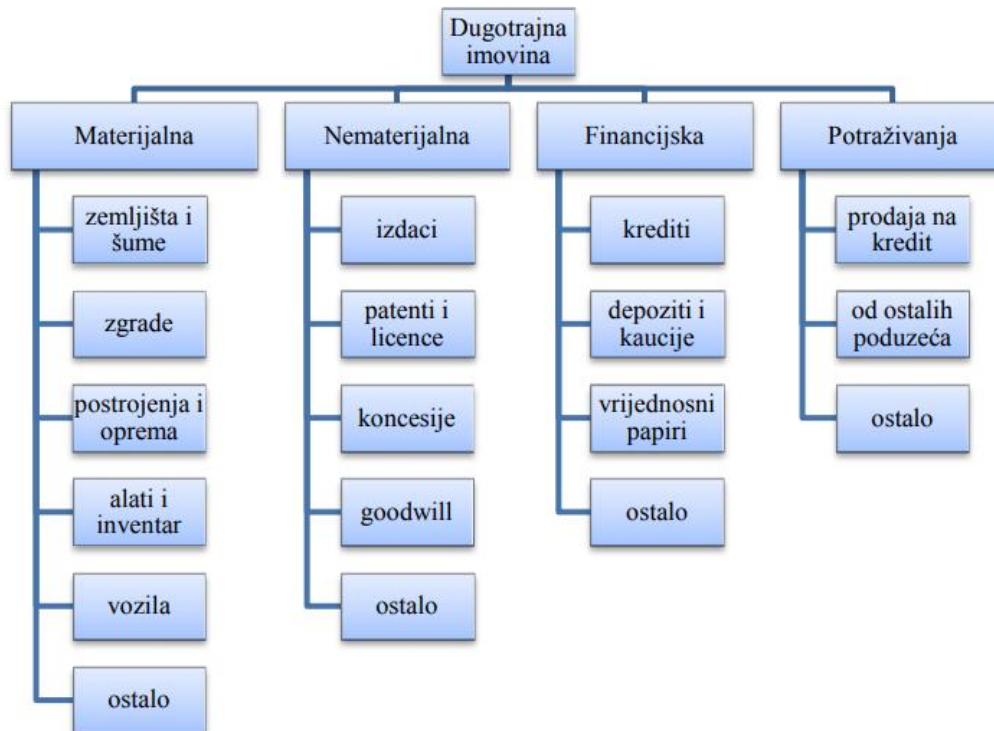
Dugotrajna imovina

Materijalna

zemljišta i šume

zgrade

postrojenja i oprema

alati i inventar

vozila

ostalo

Nematerijalna

izdaci

patenti i licence

koncesije

goodwill

ostalo

Financijska

krediti

depoziti i kaucije

vrijednosni papiri

ostalo

Potraživanja

prodaja na kredit

od ostalih poduzeća

ostalo